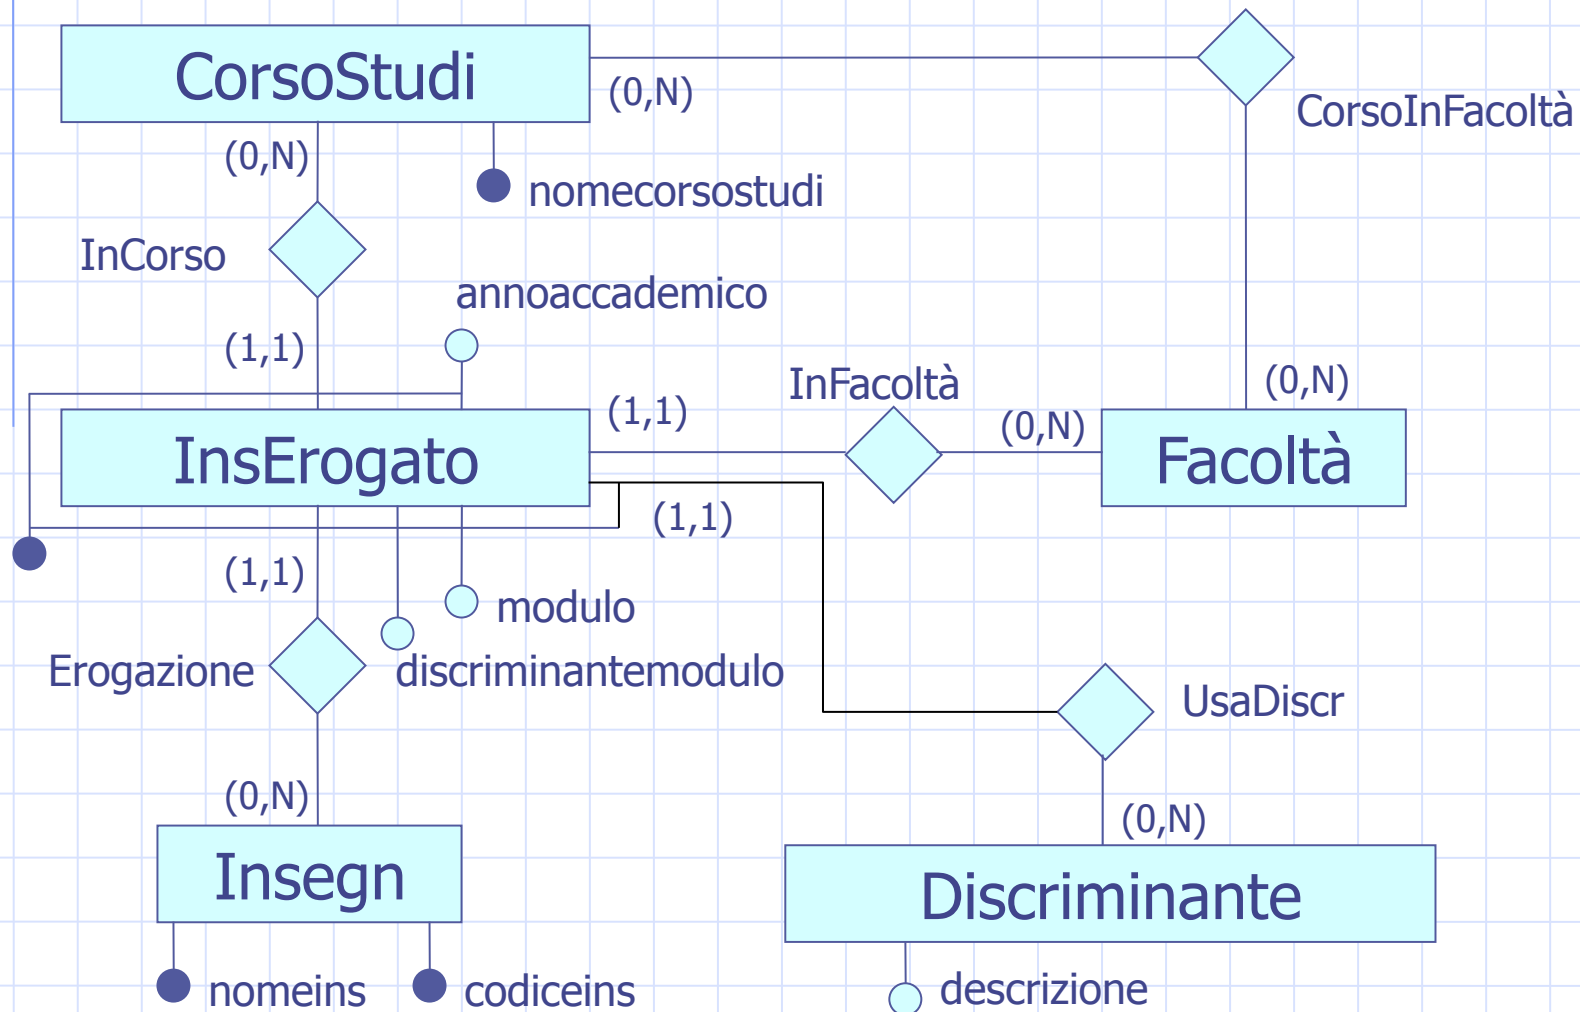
CorsoStudi
(0,N)
CorsoInFacoltà
(0,N)
nomecorsostudi
InCorso
annoaccademico
(1,1)
InFacoltà
(0,N)
(1,1)
(0,N)
InsErogato
Facoltà
(1,1)
(1,1)
modulo
Erogazione
discriminantemodulo
UsaDiscr
(0,N)
(0,N)
Insegn
Discriminante
nomeins
codiceins
descrizione